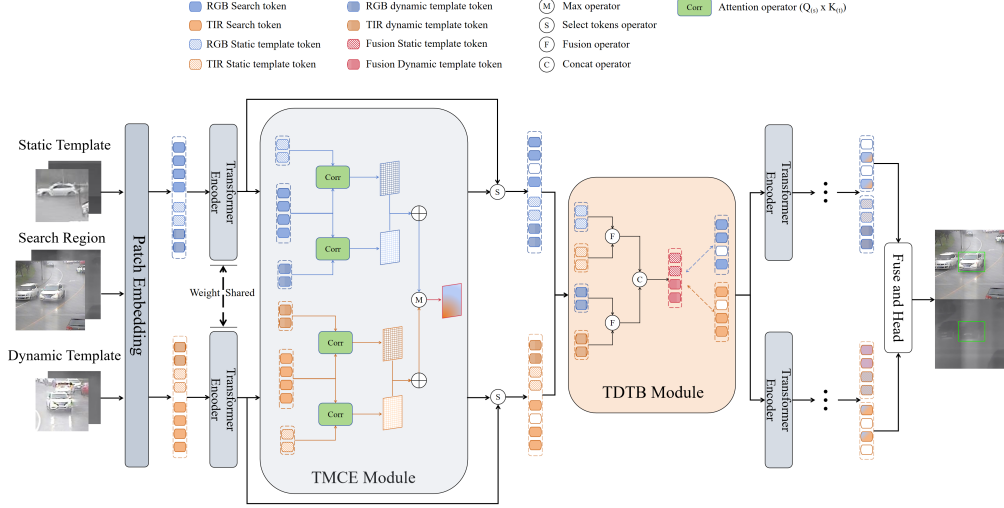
RGB Search token
TIR Search token
RGB Static template token
TIR Static template token
RGB dynamic template token
TIR dynamic template token
Fusion Static template token
Fusion Dynamic template token
M Max operator
S Select tokens operator
F Fusion operator
C Concat operator
Corr Attention operator ($Q_{(t)} \times K_{(t)}$)

Static Template
Search Region
Dynamic Template
Patch Embedding
Transformer Encoder
Weight Shared
Transformer Encoder
Corr
Corr
Corr
Corr
M
TMCE Module
S
S
F
F
C
TDTB Module
Transformer Encoder
Transformer Encoder
Fuse and Head